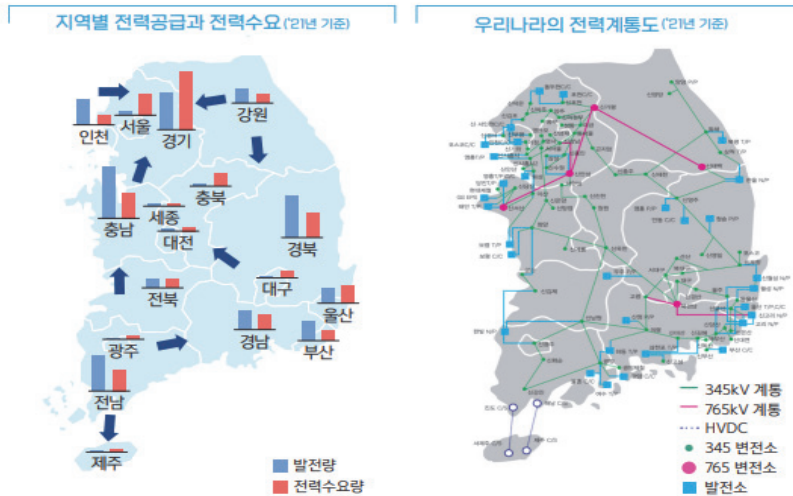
지역별 전력공급과 전력수요('21년 기준)

인천
서울
경기
강원
충북
세종
충남
대전
경북
대구
전북
울산
경남
광주
부산
전남
제주

발전량
전력수요량

우리나라의 전력계통도('21년 기준)

345kV 계통
765kV 계통
HVDC
345 변전소
765 변전소
발전소